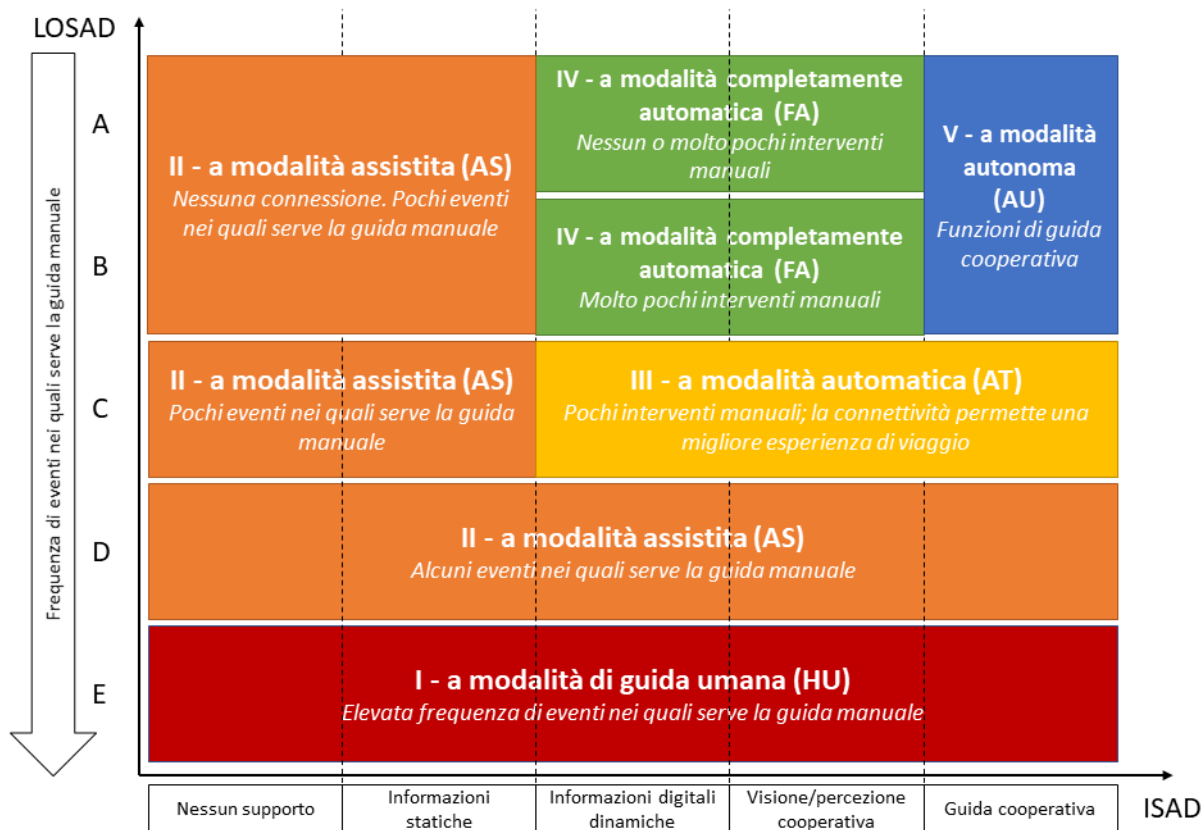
LOSAD

Frequenza di eventi nei quali serve la guida manuale

A

B

C

D

E

II - a modalità assistita (AS)
Nessuna connessione. Pochi eventi nei quali serve la guida manuale

IV - a modalità completamente automatica (FA)
Nessun o molto pochi interventi manuali

IV - a modalità completamente automatica (FA)
Molto pochi interventi manuali

V - a modalità autonoma (AU)
Funzioni di guida cooperativa

II - a modalità assistita (AS)
Pochi eventi nei quali serve la guida manuale

III - a modalità automatica (AT)
Pochi interventi manuali; la connettività permette una migliore esperienza di viaggio

II - a modalità assistita (AS)
Alcuni eventi nei quali serve la guida manuale

I - a modalità di guida umana (HU)
Elevata frequenza di eventi nei quali serve la guida manuale

| Nessun supporto | Informazioni statiche | Informazioni digitali dinamiche | Visione/percezione cooperativa | Guida cooperativa |
|---|---|---|---|---|

ISAD